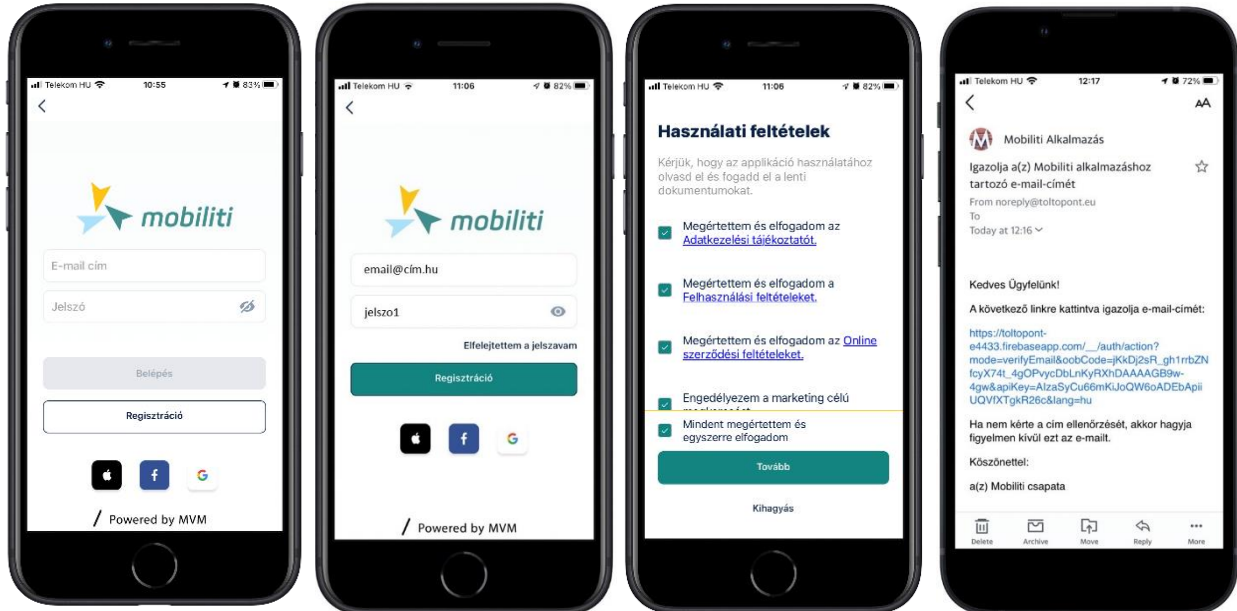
Telekom HU 10:55 83%

<

mobiliti

E-mail cím

Jelszó

Belépés

Regisztráció

f G

Powered by MVM

Telekom HU 11:06 82%

<

mobiliti

email@cím.hu

jelszo1

Elfelejtettem a jelszavam

Regisztráció

f G

Powered by MVM

Telekom HU 11:06 82%

Használati feltételek

Kérjük, hogy az applikáció használatához olvasd el és fogadd el a lenti dokumentumokat.

Megértettem és elfogadom az Adatkezelési tájékoztatót.

Megértettem és elfogadom a Felhasználási feltételeket.

Megértettem és elfogadom az Online szerződési feltételeket.

Engedélyezem a marketing célú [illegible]

Mindent megértettem és egyszerre elfogadom

Tovább

Kihagyás

Telekom HU 12:17 72%

<

AA

Mobiliti Alkalmazás

Igazolja a(z) Mobiliti alkalmazáshoz tartozó e-mail-címét

From noreply@toltopont.eu
To
Today at 12:16

Kedves Ügyfelünk!

A következő linkre kattintva igazolja e-mail-címét:

https://toltopont-e4433.firebaseapp.com/__/auth/action?mode=verifyEmail&oobCode=jKkDj2sR_gh1rrbZNfcyX74t_4gOPvycDbLnKyRXhDAAAAGB9w-4gw&apiKey=AIzaSyCu66mKiJoQW6oADEbApiiUQVfXTgkR26c&lang=hu

Ha nem kérte a cím ellenőrzését, akkor hagyja figyelmen kívül ezt az e-mailt.

Köszönettel:

a(z) Mobiliti csapata

Delete Archive Move Reply More